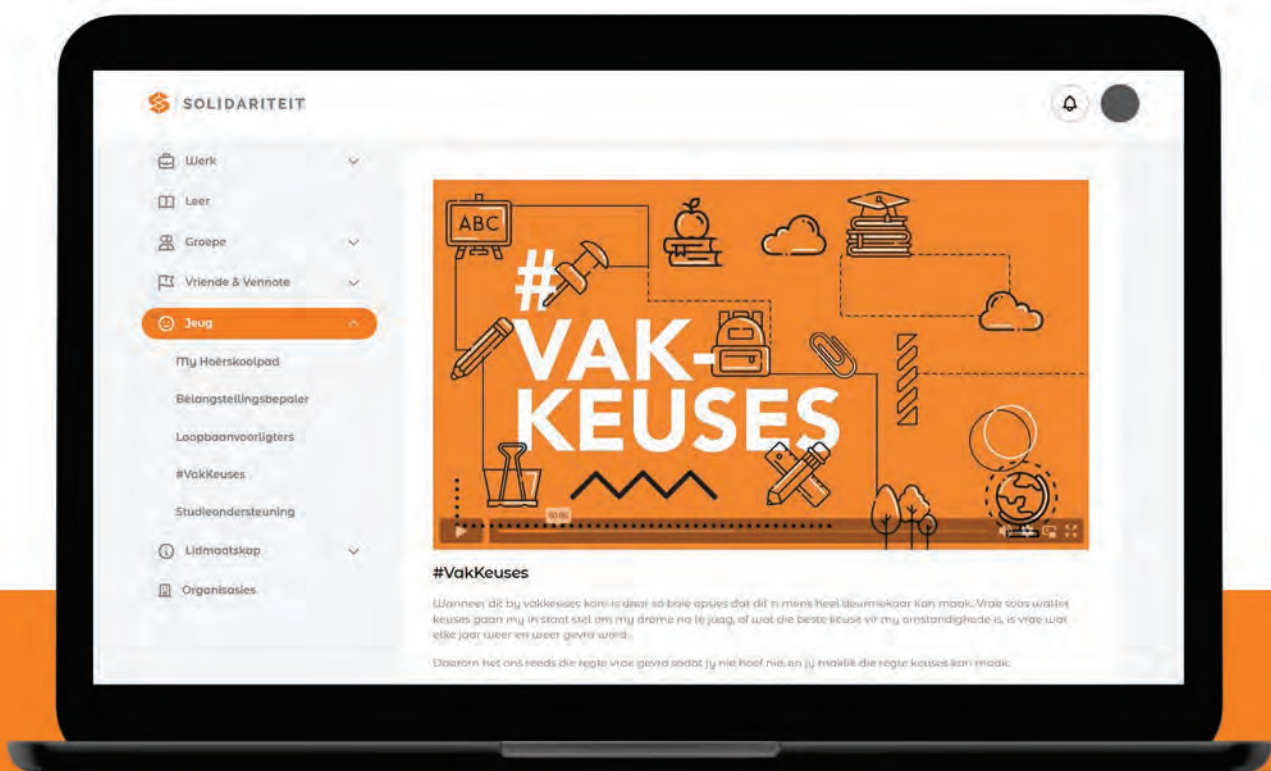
SOLIDARITEIT

Werk

Leer

Groepe

Vriende & Vennote

Jeug

My Hoërskoolpad

Belangstellingsbepaler

Loopbaanvoorligters

#VakKeuses

Studieondersteuning

Lidmaatskap

Organisasies

ABC

#VAK-KEUSES

00:00

#VakKeuses

Wanneer dit by vakkeuses kom is daar so baie opsies dat dit 'n mens heel deurmekaar kan maak. Vrae soos watter keuses gaan my in staat stel om my drome na te jaag, of wat die beste keuse vir my omstandighede is, is vrae wat elke jaar weer en weer gevra word.

Daarom het ons reeds die regte vrae gevra sodat jy nie hoef nie en jy maklik die regte keuses kan maak.